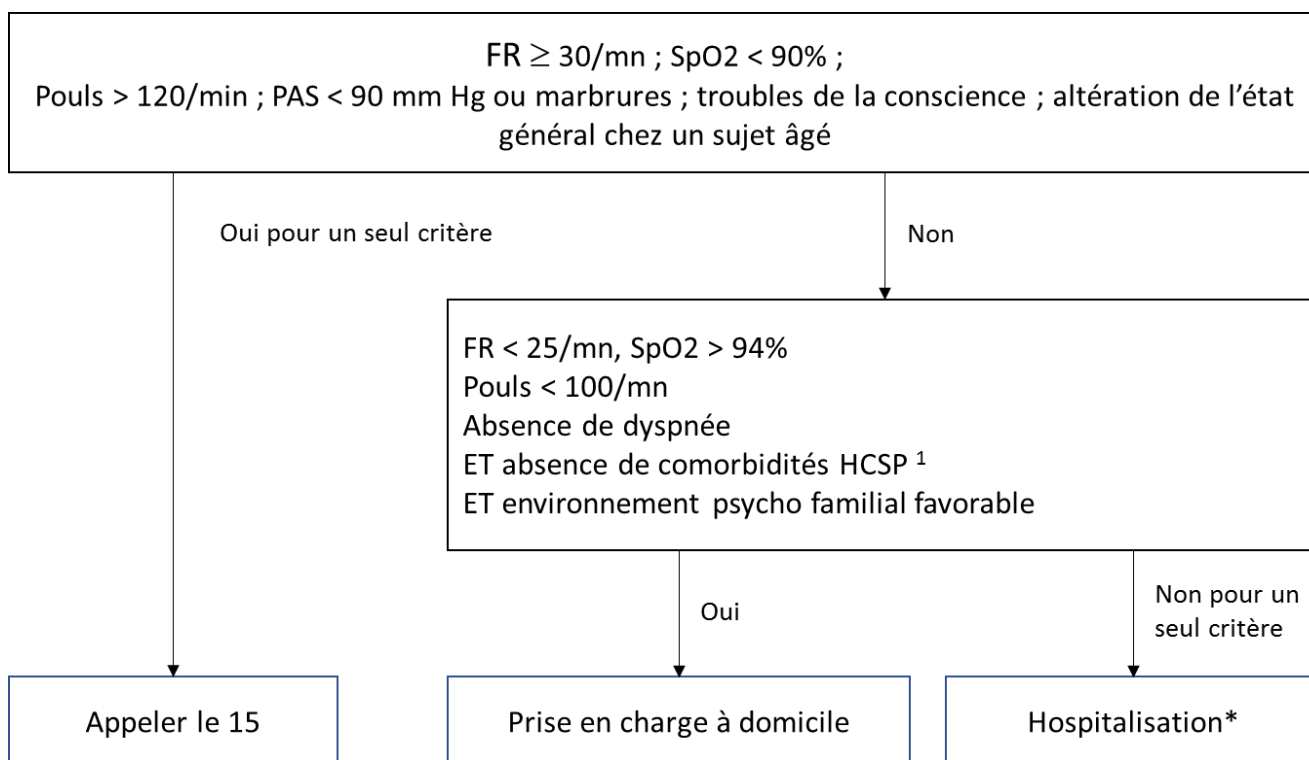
FR $\geq$ 30/mn ; SpO2 < 90% ;
Pouls > 120/min ; PAS < 90 mm Hg ou marbrures ; troubles de la conscience ; altération de l'état général chez un sujet âgé

Oui pour un seul critère

Non

FR < 25/mn, SpO2 > 94%
Pouls < 100/mn
Absence de dyspnée
ET absence de comorbidités HCSP $^1$
ET environnement psycho familial favorable

Oui

Non pour un seul critère

Appeler le 15

Prise en charge à domicile

Hospitalisation*